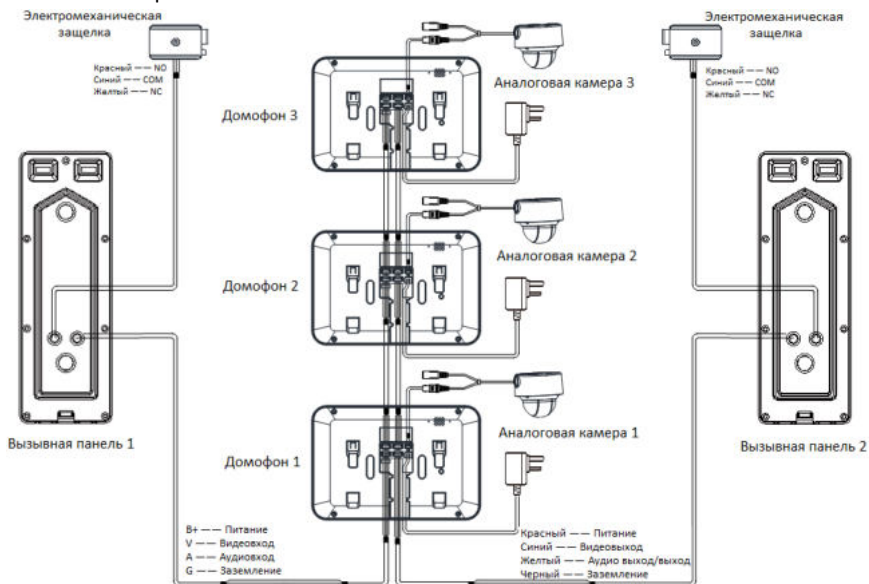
Электромеханическая защелка

Красный —— NO
Синий —— COM
Желтый —— NC

Электромеханическая защелка

Красный —— NO
Синий —— COM
Желтый —— NC

Аналоговая камера 3

Домофон 3

Аналоговая камера 2

Домофон 2

Аналоговая камера 1

Домофон 1

Вызывная панель 1

Вызывная панель 2

B+ —— Питание
V —— Видеовход
A —— Аудиовход
G —— Заземление

Красный —— Питание
Синий —— Видеовыход
Желтый —— Аудио выход/выход
Черный —— Заземление